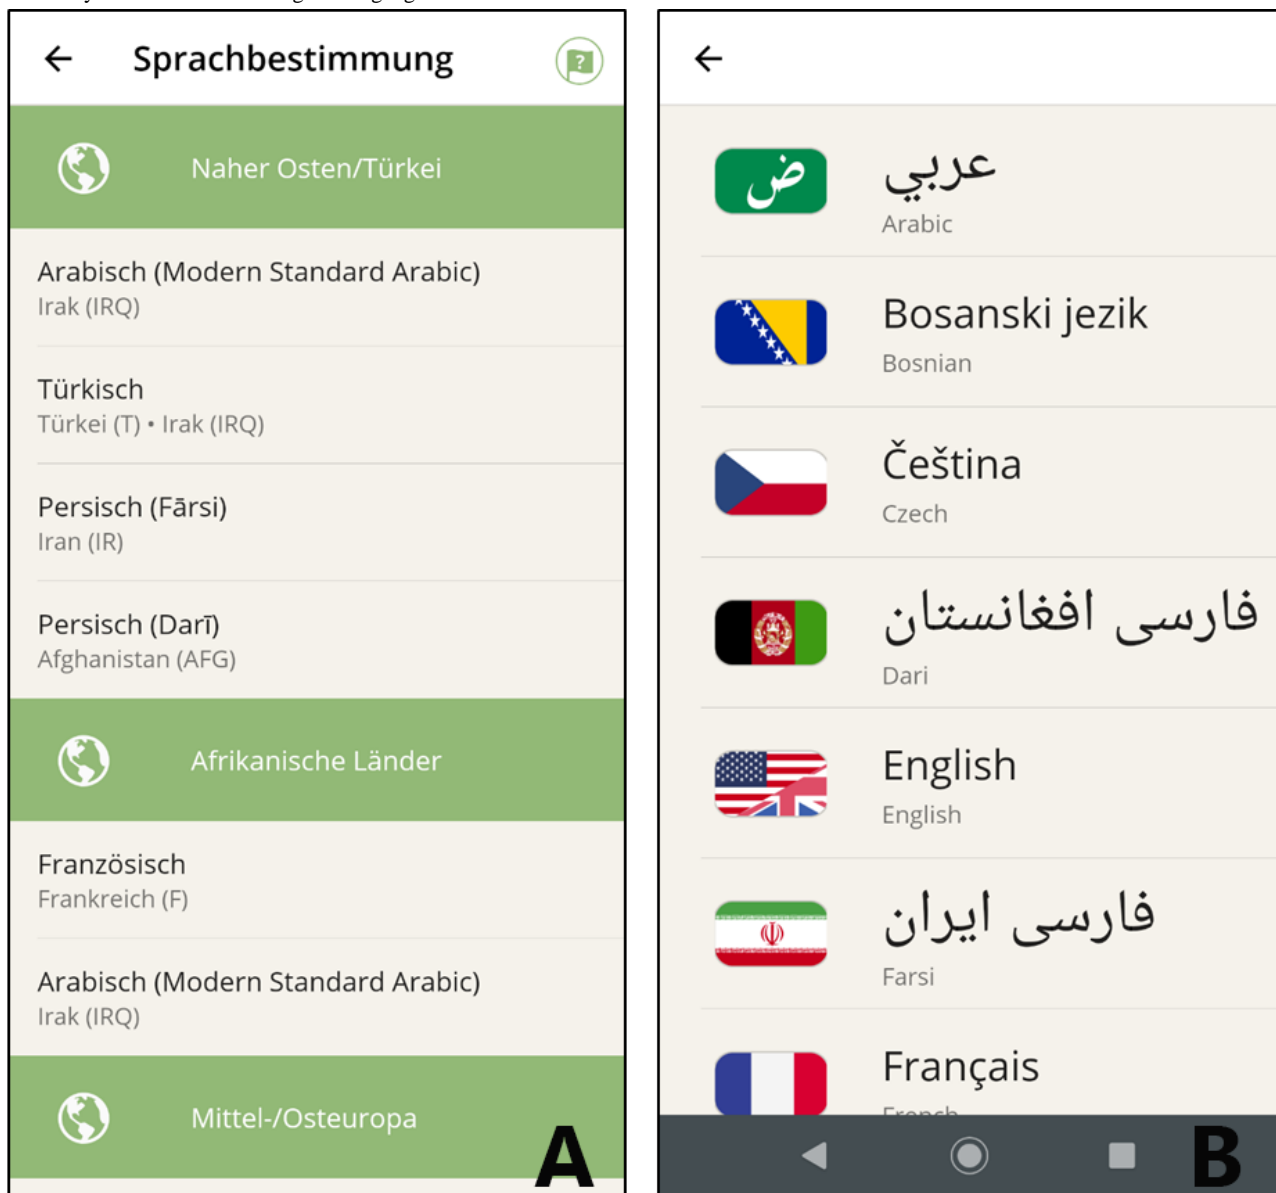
Sprachbestimmung

Naher Osten/Türkei

Arabisch (Modern Standard Arabic)
Irak (IRQ)

Türkisch
Türkei (T) • Irak (IRQ)

Persisch (Fārsi)
Iran (IR)

Persisch (Darī)
Afghanistan (AFG)

Afrikanische Länder

Französisch
Frankreich (F)

Arabisch (Modern Standard Arabic)
Irak (IRQ)

Mittel-/Osteuropa

A

ض
عربي
Arabic

Bosanski jezik
Bosnian

Čeština
Czech

فارسی افغانستان
Dari

English
English

فارسی ایران
Farsi

Français
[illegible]

B